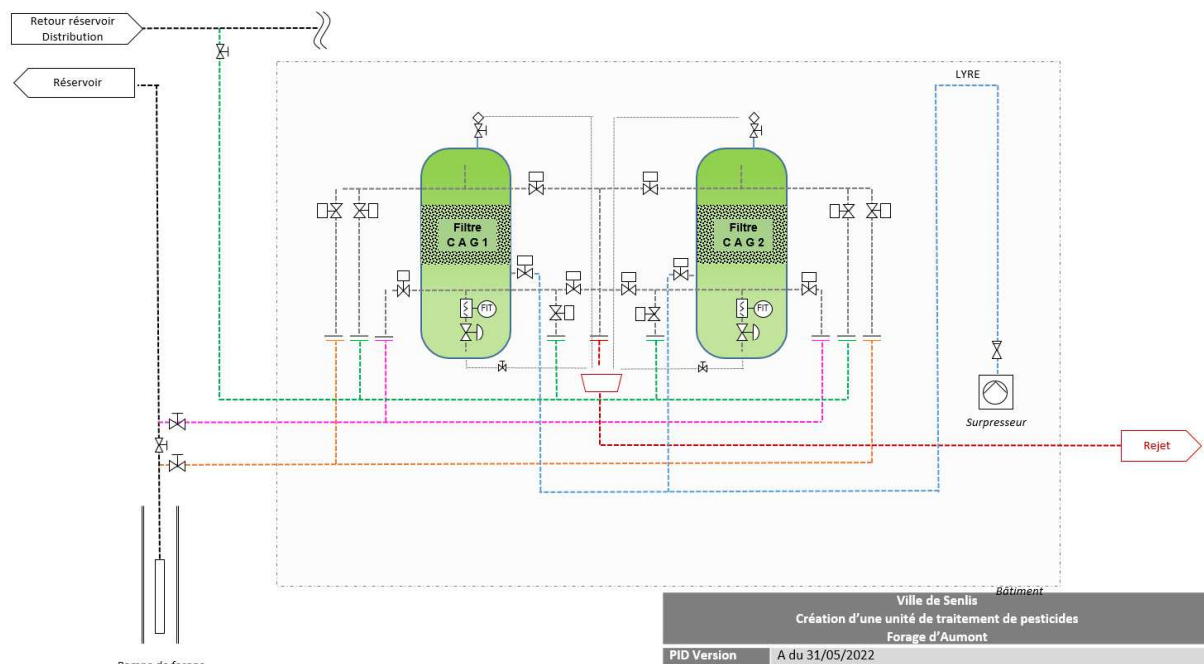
Retour réservoir Distribution

Réservoir

LYRE

Filtre
C A G 1

Filtre
C A G 2

FIT

FIT

Surpresseur

Rejet

Bâtiment

Ville de Senlis
Création d'une unité de traitement de pesticides
Forage d'Aumont

| PID Version | A du 31/05/2022 |
|---|---|

Pompe de forage